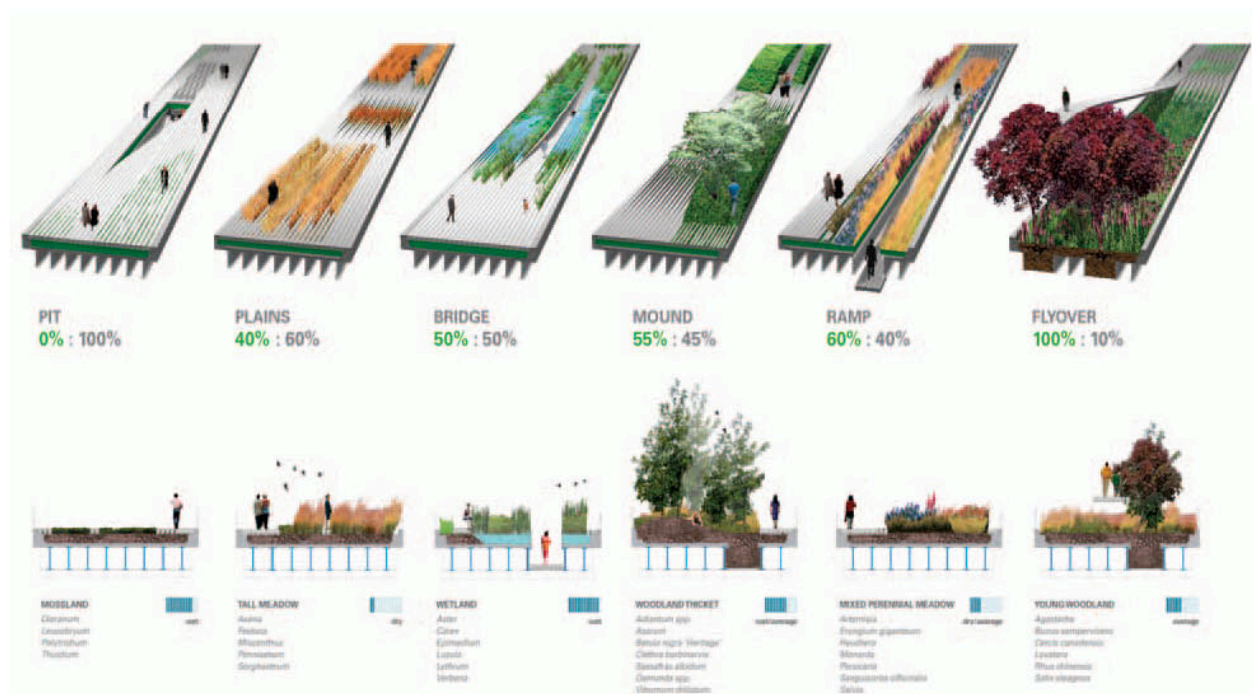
PIT
0% : 100%

PLAINS
40% : 60%

BRIDGE
50% : 50%

MOUND
55% : 45%

RAMP
60% : 40%

FLYOVER
100% : 10%

MOSSLAND
wet
Dicranum
Leucobryum
Polytrichum
Thuidium

TALL MEADOW
dry
Avena
Festuca
Miscanthus
Pennisetum
Sorghastrum

WETLAND
wet
Aster
Carex
Epimedium
Luzula
Lythrum
Verbena

WOODLAND THICKET
moist/average
Adiantum spp.
Asarum
Betula nigra 'Heritage'
Clethra barbinervis
Sassafras albidum
Osmunda spp.
Viburnum dilatatum

MIXED PERENNIAL MEADOW
dry/average
Artemisia
Eryngium giganteum
Heuchera
Monarda
Perovskia
Sanguisorba officinalis
Salvia

YOUNG WOODLAND
average
Agastache
Buxus sempervirens
Cercis canadensis
Lavatera
Rhus chinensis
Salix eleagnos